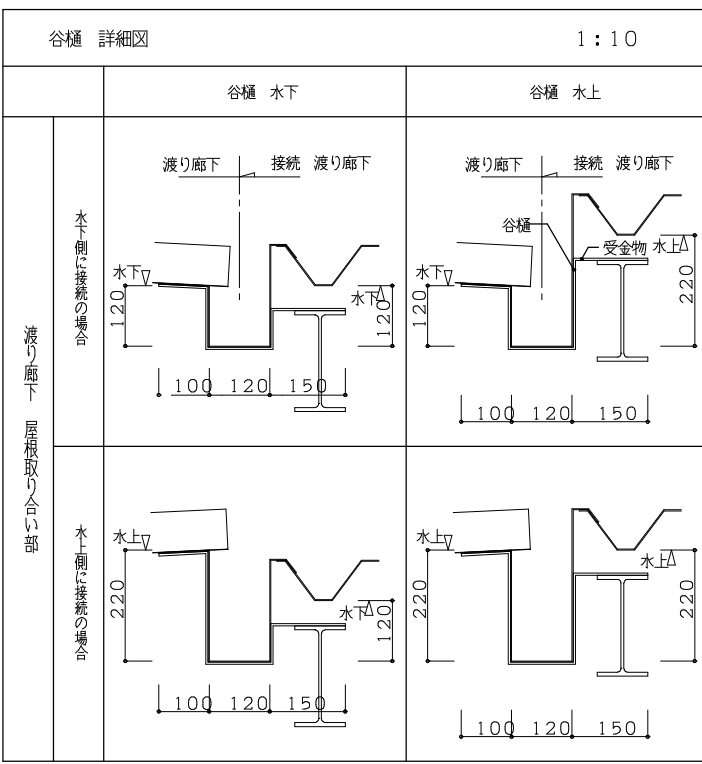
谷樋 詳細図

1:10

| | | 谷樋 水下 | 谷樋 水上 |
|---|---|---|---|
| 渡り廊下 屋根取り合い部 | 水下側に接続の場合 | 渡り廊下 接続 渡り廊下 水下 120 水下 120 100 120 150 | 渡り廊下 接続 渡り廊下 谷樋 受金物 水上 水下 120 220 100 120 150 |
| | 水上側に接続の場合 | 水上 220 水下 120 100 120 150 | 水上 220 水上 220 100 120 150 |